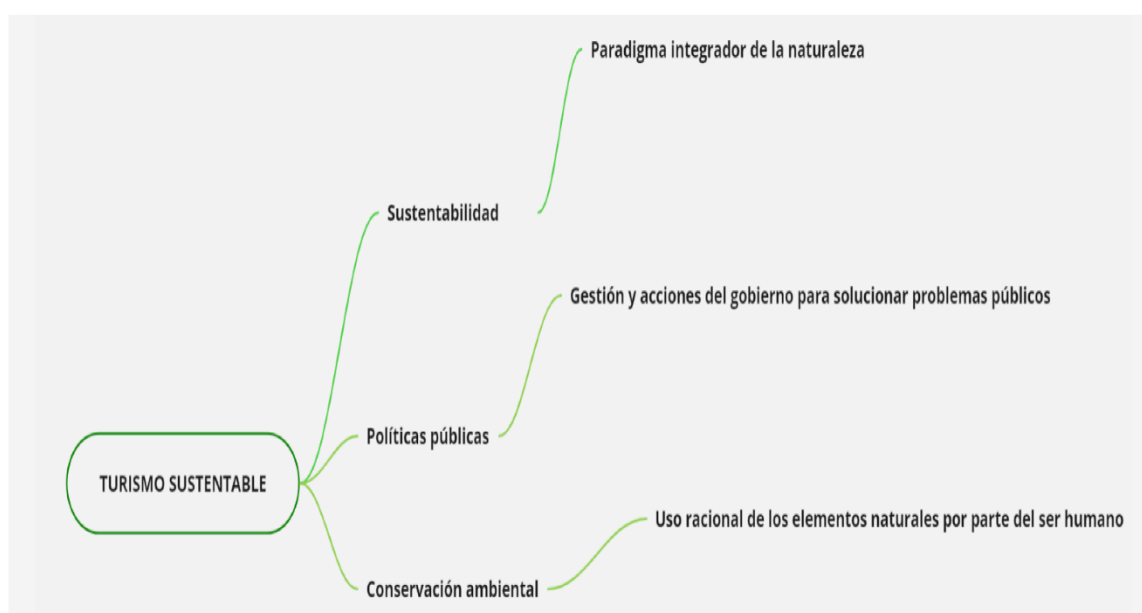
Paradigma integrador de la naturaleza

Sustentabilidad

Gestión y acciones del gobierno para solucionar problemas públicos

Políticas públicas

TURISMO SUSTENTABLE

Uso racional de los elementos naturales por parte del ser humano

Conservación ambiental